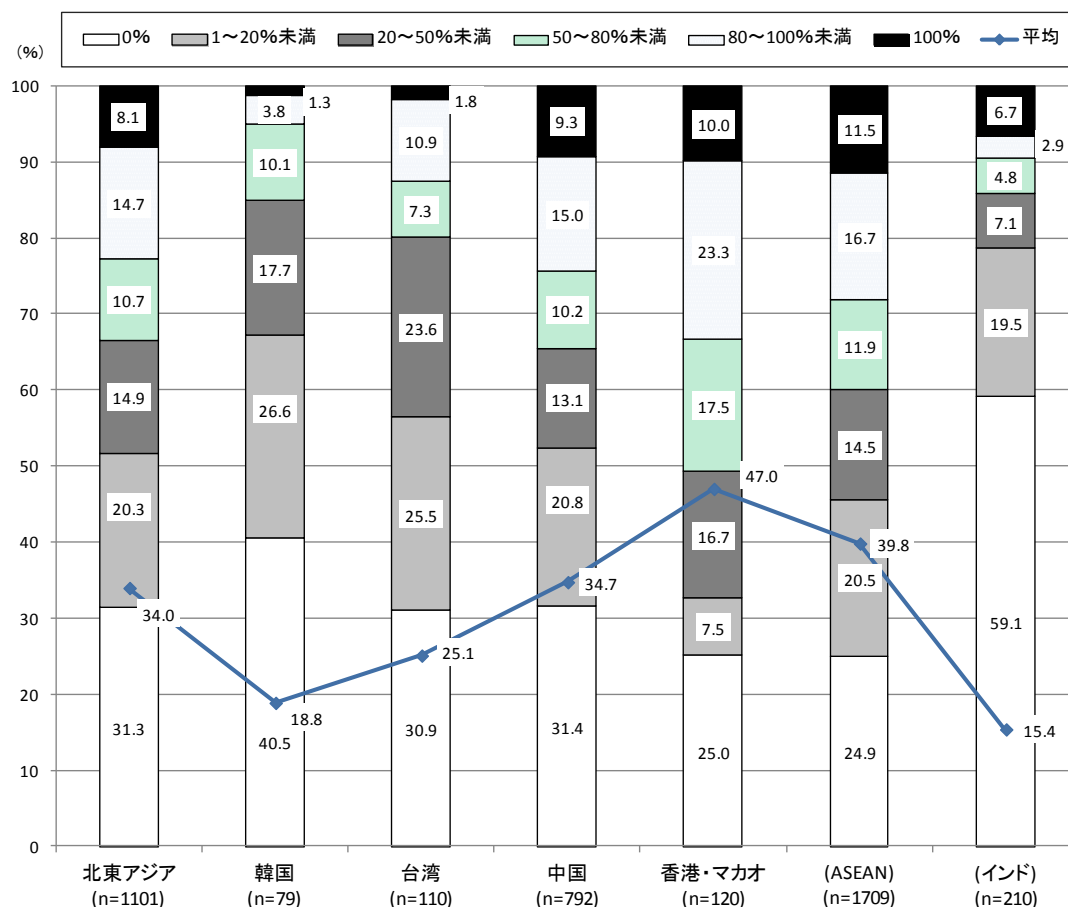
0% | 1～20%未満 | 20～50%未満 | 50～80%未満 | 80～100%未満 | 100% | 平均

(%)

| | 北東アジア (n=1101) | 韓国 (n=79) | 台湾 (n=110) | 中国 (n=792) | 香港・マカオ (n=120) | (ASEAN) (n=1709) | (インド) (n=210) |
|---|---|---|---|---|---|---|---|
| 0% | 31.3 | 40.5 | 30.9 | 31.4 | 25.0 | 24.9 | 59.1 |
| 1～20%未満 | 20.3 | 26.6 | 25.5 | 20.8 | 7.5 | 20.5 | 19.5 |
| 20～50%未満 | 14.9 | 17.7 | 23.6 | 13.1 | 16.7 | 14.5 | 7.1 |
| 50～80%未満 | 10.7 | 10.1 | 7.3 | 10.2 | 17.5 | 11.9 | 4.8 |
| 80～100%未満 | 14.7 | 3.8 | 10.9 | 15.0 | 23.3 | 16.7 | 2.9 |
| 100% | 8.1 | 1.3 | 1.8 | 9.3 | 10.0 | 11.5 | 6.7 |
| 平均 | 34.0 | 18.8 | 25.1 | 34.7 | 47.0 | 39.8 | 15.4 |

0 10 20 30 40 50 60 70 80 90 100